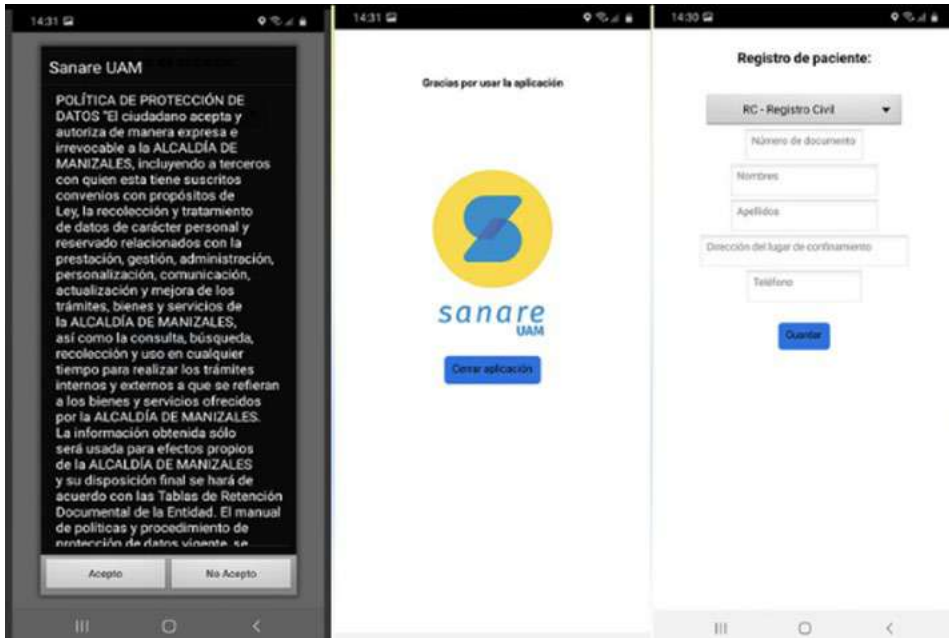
14:31

Sanare UAM

POLÍTICA DE PROTECCIÓN DE DATOS "El ciudadano acepta y autoriza de manera expresa e irrevocable a la ALCALDÍA DE MANIZALES, incluyendo a terceros con quien esta tiene suscritos convenios con propósitos de Ley, la recolección y tratamiento de datos de carácter personal y reservado relacionados con la prestación, gestión, administración, personalización, comunicación, actualización y mejora de los trámites, bienes y servicios de la ALCALDÍA DE MANIZALES, así como la consulta, búsqueda, recolección y uso en cualquier tiempo para realizar los trámites internos y externos a que se refieran a los bienes y servicios ofrecidos por la ALCALDÍA DE MANIZALES. La información obtenida sólo será usada para efectos propios de la ALCALDÍA DE MANIZALES y su disposición final se hará de acuerdo con las Tablas de Retención Documental de la Entidad. El manual de políticas y procedimiento de protección de datos vigente, se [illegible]

Acepto | No Acepto

14:31

Gracias por usar la aplicación

sanare
UAM

Cerrar aplicación

14:30

Registro de paciente:

RC - Registro Civil

Número de documento

Nombres

Apellidos

Dirección del lugar de confinamiento

Teléfono

Guardar